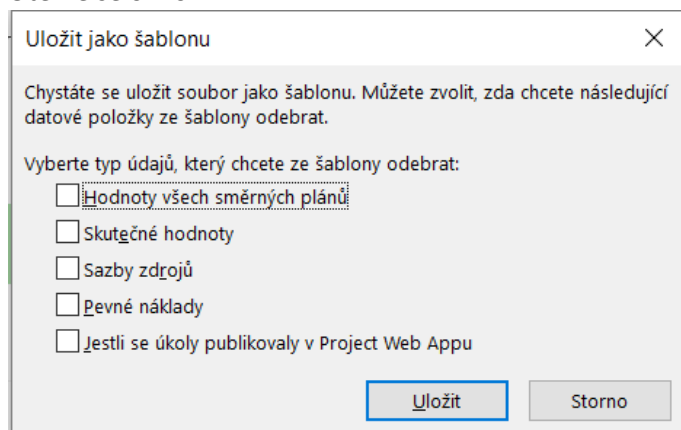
Uložit jako šablonu

Chystáte se uložit soubor jako šablonu. Můžete zvolit, zda chcete následující datové položky ze šablony odebrat.

Vyberte typ údajů, který chcete ze šablony odebrat:

Hodnoty všech směrných plánů

Skutečné hodnoty

Sazby zdrojů

Pevné náklady

Jestli se úkoly publikovaly v Project Web Appu

Uložit

Storno